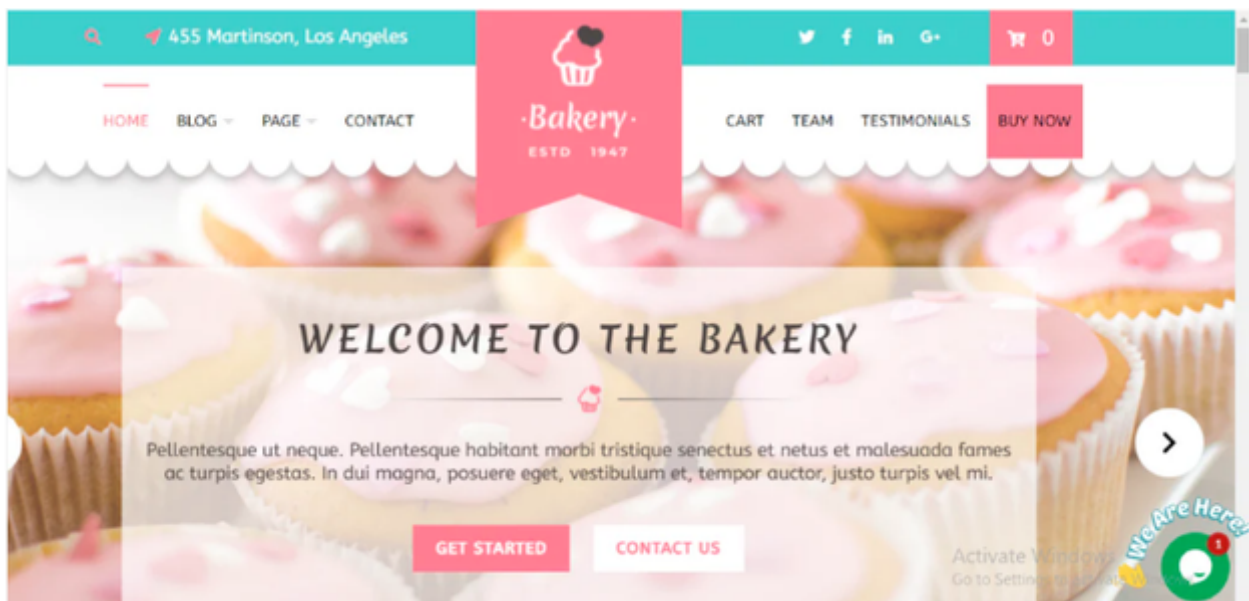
455 Martinson, Los Angeles

0

HOME BLOG PAGE CONTACT

·Bakery·
ESTD 1947

CART TEAM TESTIMONIALS BUY NOW

WELCOME TO THE BAKERY

Pellentesque ut neque. Pellentesque habitant morbi tristique senectus et netus et malesuada fames ac turpis egestas. In dui magna, posuere eget, vestibulum et, tempor auctor, justo turpis vel mi.

GET STARTED CONTACT US

Activate Windows
Go to Settings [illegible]

We Are Here!

1